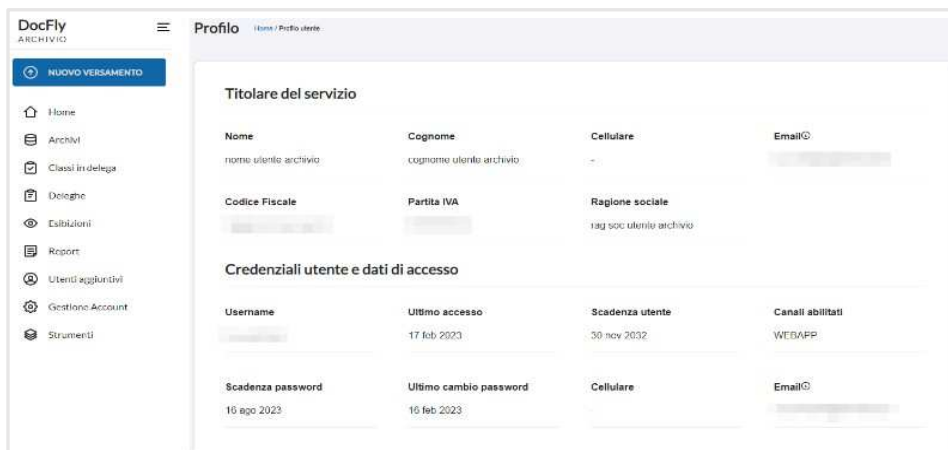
DocFly
ARCHIVIO

NUOVO VERSAMENTO

Home
Archivi
Classi in delega
Deleghe
Esibizioni
Report
Utenti aggiuntivi
Gestione Account
Strumenti

Profilo Home / Profilo utente

Titolare del servizio

| Nome | Cognome | Cellulare | Email |
|---|---|---|---|
| nome utente archivio | cognome utente archivio | - | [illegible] |

| Codice Fiscale | Partita IVA | Ragione sociale |
|---|---|---|
| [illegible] | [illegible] | rag soc utente archivio |

Credenziali utente e dati di accesso

| Username | Ultimo accesso | Scadenza utente | Canali abilitati |
|---|---|---|---|
| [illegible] | 17 feb 2023 | 30 nov 2032 | WEBAPP |

| Scadenza password | Ultimo cambio password | Cellulare | Email |
|---|---|---|---|
| 16 ago 2023 | 16 feb 2023 | - | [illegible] |